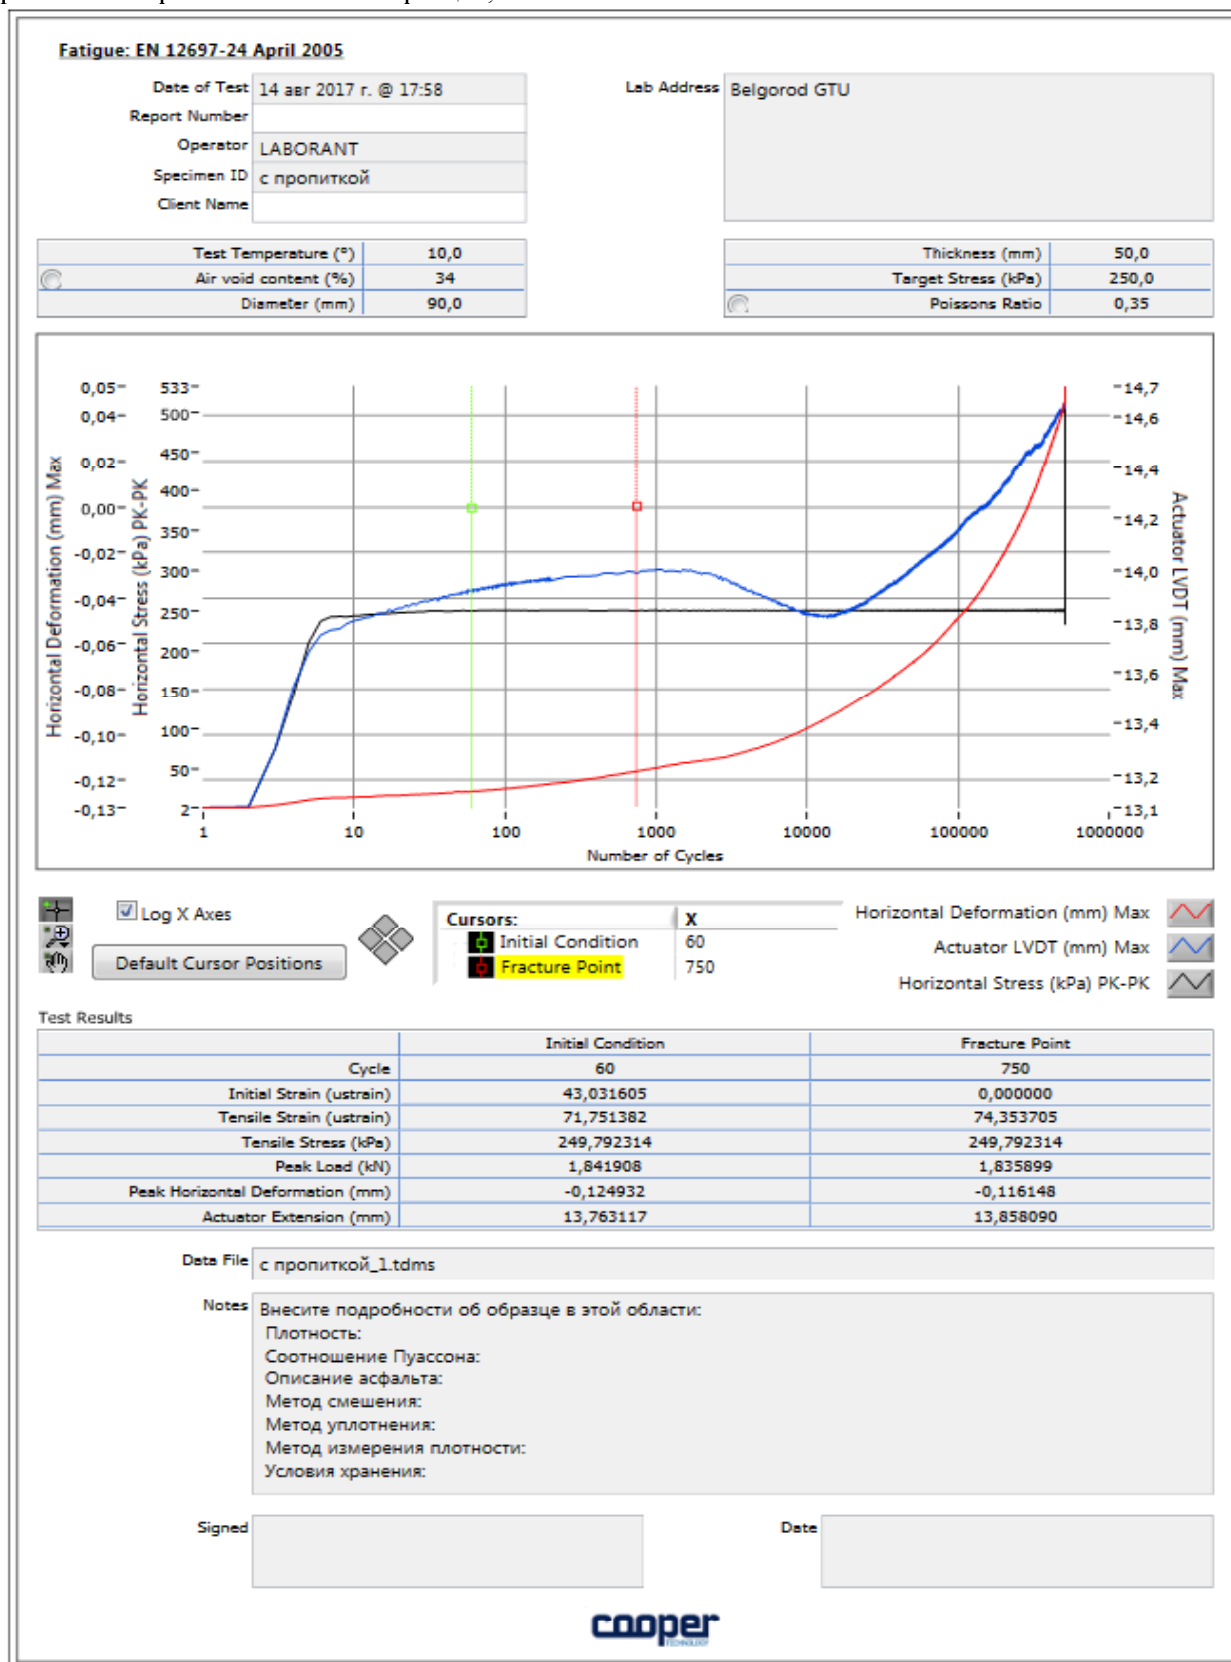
Fatigue: EN 12697-24 April 2005

Date of Test 14 авг 2017 г. @ 17:58
Report Number
Operator LABORANT
Specimen ID с пропиткой
Client Name

Lab Address Belgorod GTU

| Test Temperature (°) | 10,0 |
|---|---|
| Air void content (%) | 34 |
| Diameter (mm) | 90,0 |

| Thickness (mm) | 50,0 |
|---|---|
| Target Stress (kPa) | 250,0 |
| Poissons Ratio | 0,35 |

Horizontal Deformation (mm) Max
0,05 0,04 0,02 0,00 -0,02 -0,04 -0,06 -0,08 -0,10 -0,12 -0,13

Horizontal Stress (kPa) PK-PK
533 500 450 400 350 300 250 200 150 100 50 2

Actuator LVDT (mm) Max
14,7 14,6 14,4 14,2 14,0 13,8 13,6 13,4 13,2 13,1

1 10 100 1000 10000 100000 1000000
Number of Cycles

Log X Axes
Default Cursor Positions

| Cursors: | X |
|---|---|
| Initial Condition | 60 |
| Fracture Point | 750 |

Horizontal Deformation (mm) Max
Actuator LVDT (mm) Max
Horizontal Stress (kPa) PK-PK

Test Results

| | Initial Condition | Fracture Point |
|---|---|---|
| Cycle | 60 | 750 |
| Initial Strain (ustrain) | 43,031605 | 0,000000 |
| Tensile Strain (ustrain) | 71,751382 | 74,353705 |
| Tensile Stress (kPa) | 249,792314 | 249,792314 |
| Peak Load (kN) | 1,841908 | 1,835899 |
| Peak Horizontal Deformation (mm) | -0,124932 | -0,116148 |
| Actuator Extension (mm) | 13,763117 | 13,858090 |

Data File с пропиткой_1.tdms

Notes Внесите подробности об образце в этой области:
Плотность:
Соотношение Пуассона:
Описание асфальта:
Метод смешения:
Метод уплотнения:
Метод измерения плотности:
Условия хранения:

Signed

Date

cooper